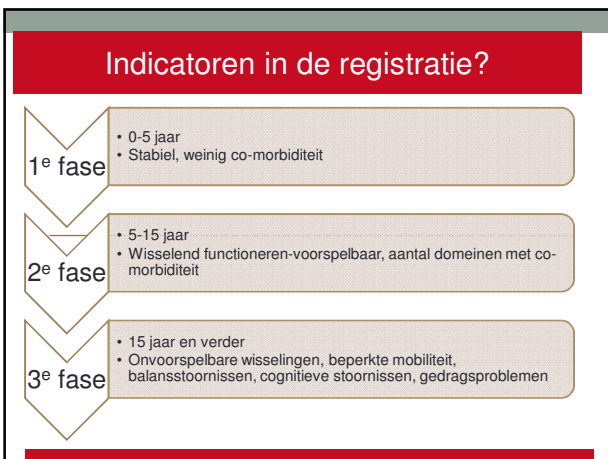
Indicatoren in de registratie?

1$^{e}$ fase

- 0-5 jaar
- Stabiel, weinig co-morbiditeit

2$^{e}$ fase

- 5-15 jaar
- Wisselend functioneren-voorspelbaar, aantal domeinen met co-morbiditeit

3$^{e}$ fase

- 15 jaar en verder
- Onvoorspelbare wisselingen, beperkte mobiliteit, balansstoornissen, cognitieve stoornissen, gedragsproblemen